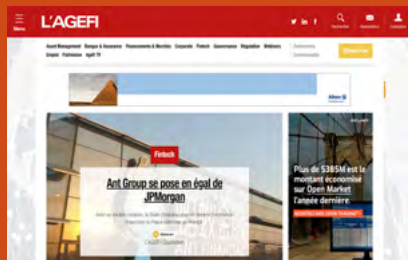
Menu

L'AGEFI

Rechercher

Newsletters

Connexion

Asset Management Banque & Assurance Financements & Marchés Corporate Fintech Gouvernance Régulation Webinars Emploi Patrimoine Agefi TV

S'abonner

Allianz

Fintech

Ant Group se pose en égal de JPMorgan

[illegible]

L'AGEFI Quotidien

Plus de $385M est le montant économisé sur Open Market l'année dernière

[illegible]